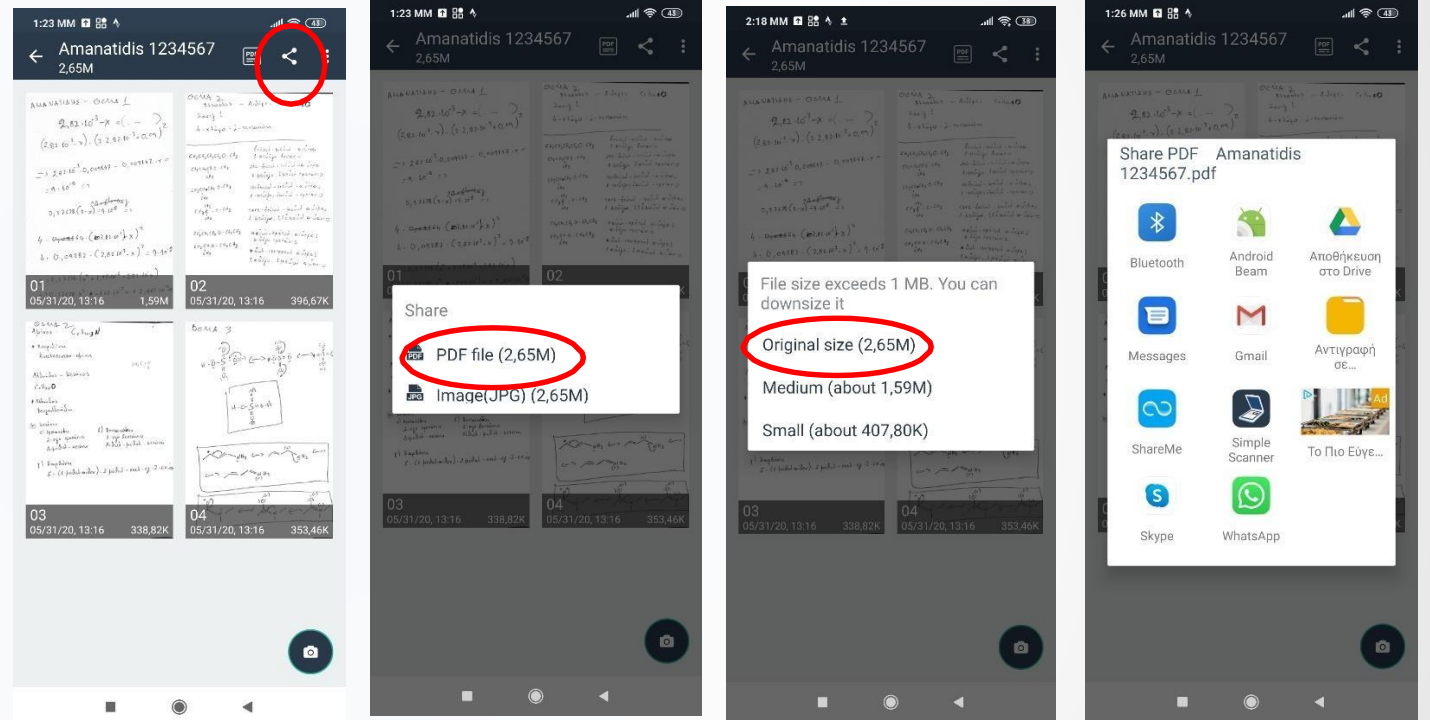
1:23 MM

Amanatidis 1234567
2,65M

01
05/31/20, 13:16 1,59M

02
05/31/20, 13:16 396,67K

03
05/31/20, 13:16 338,82K

04
05/31/20, 13:16 353,46K

1:23 MM

Amanatidis 1234567
2,65M

Share

PDF file (2,65M)

Image(JPG) (2,65M)

03
05/31/20, 13:16 338,82K

04
05/31/20, 13:16 353,46K

2:18 MM

Amanatidis 1234567
2,65M

File size exceeds 1 MB. You can downsize it

Original size (2,65M)

Medium (about 1,59M)

Small (about 407,80K)

03
05/31/20, 13:16 338,82K

04
05/31/20, 13:16 353,46K

1:26 MM

Amanatidis 1234567
2,65M

Share PDF Amanatidis 1234567.pdf

Bluetooth
Android Beam
Αποθήκευση στο Drive
Messages
Gmail
Αντιγραφή σε...
ShareMe
Simple Scanner
Ad
Το Πιο Εύγε...
Skype
WhatsApp